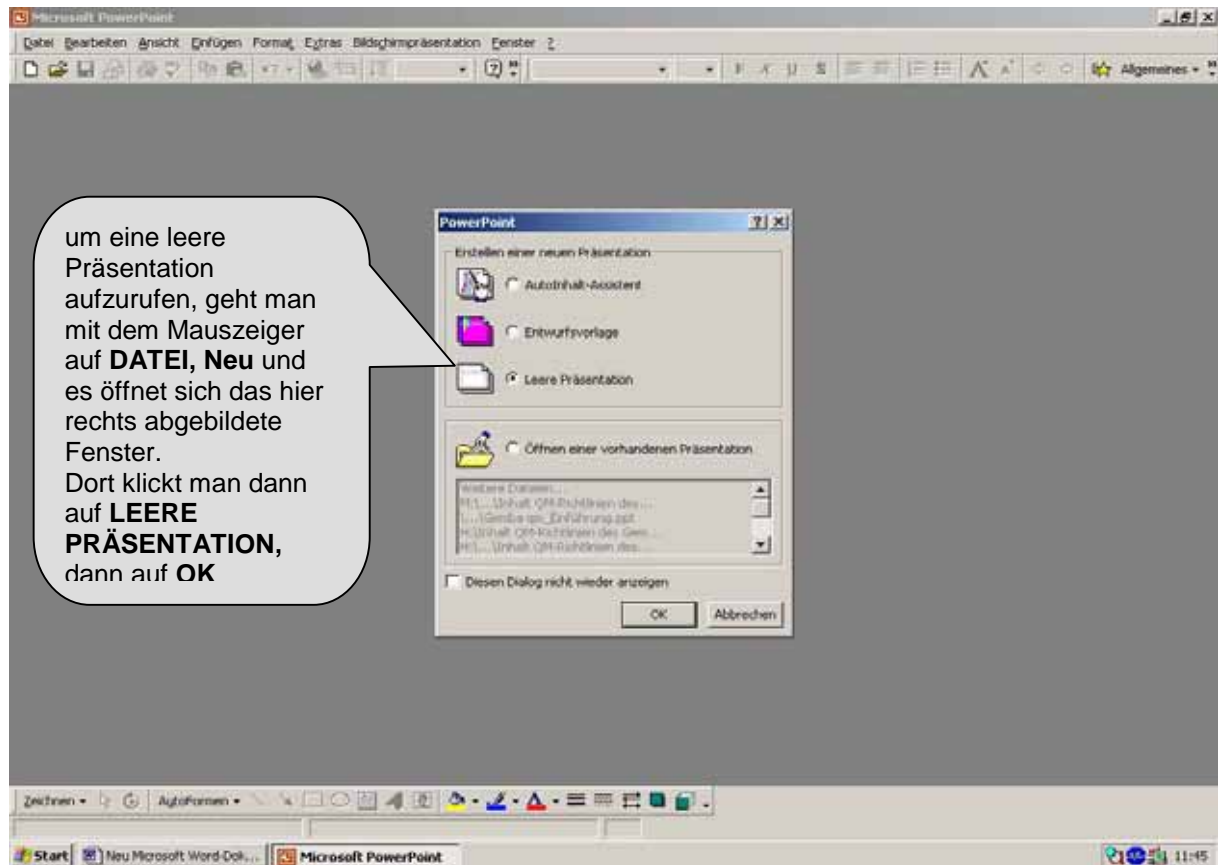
Microsoft PowerPoint

Datei Bearbeiten Ansicht Einfügen Format Extras Bildschirmpräsentation Fenster ?

Allgemeines

um eine leere Präsentation aufzurufen, geht man mit dem Mauszeiger auf **DATEI, Neu** und es öffnet sich das hier rechts abgebildete Fenster.
Dort klickt man dann auf **LEERE PRÄSENTATION,** dann auf **OK**

PowerPoint

Erstellen einer neuen Präsentation

AutoInhalt-Assistent

Entwurfsvorlage

Leere Präsentation

Öffnen einer vorhandenen Präsentation

Weitere Dateien...
M:\...\Inhalt QM-Richtlinien des...
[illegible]
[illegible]
M:\...\Inhalt QM-Richtlinien des...

Diesen Dialog nicht wieder anzeigen

OK

Abbrechen

Zeichnen AutoFormen

Start Neu Microsoft Word-Dok... Microsoft PowerPoint 11:45